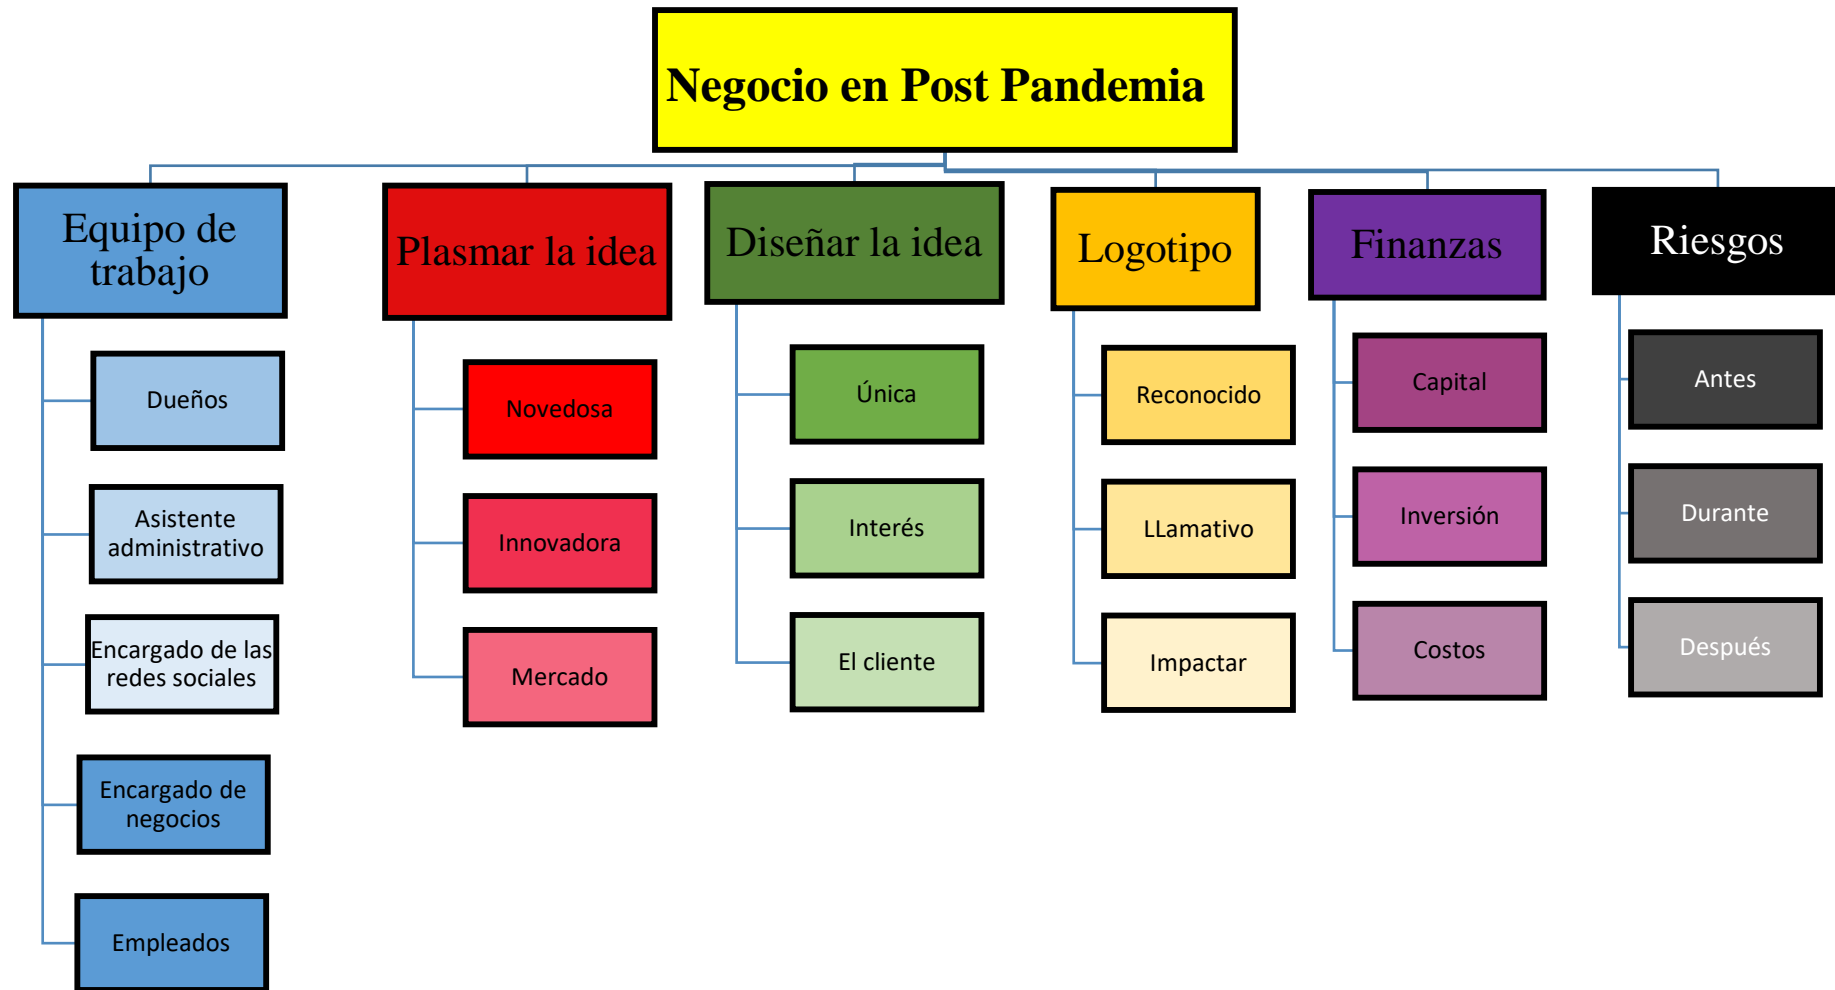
Negocio en Post Pandemia

Equipo de trabajo

Dueños

Asistente administrativo

Encargado de las redes sociales

Encargado de negocios

Empleados

Plasmar la idea

Novedosa

Innovadora

Mercado

Diseñar la idea

Única

Interés

El cliente

Logotipo

Reconocido

LLamativo

Impactar

Finanzas

Capital

Inversión

Costos

Riesgos

Antes

Durante

Después